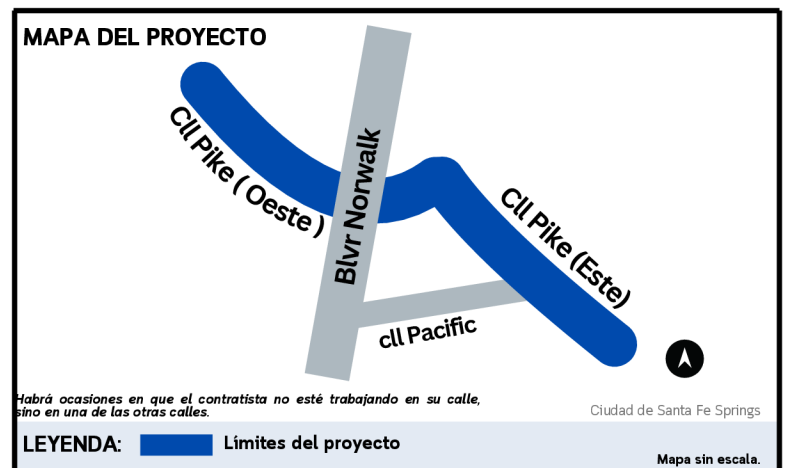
MAPA DEL PROYECTO

Cll Pike ( Oeste )

Blvr Norwalk

Cll Pike (Este)

cll Pacific

Habrá ocasiones en que el contratista no esté trabajando en su calle, sino en una de las otras calles.

Ciudad de Santa Fe Springs

LEYENDA: Límites del proyecto

Mapa sin escala.